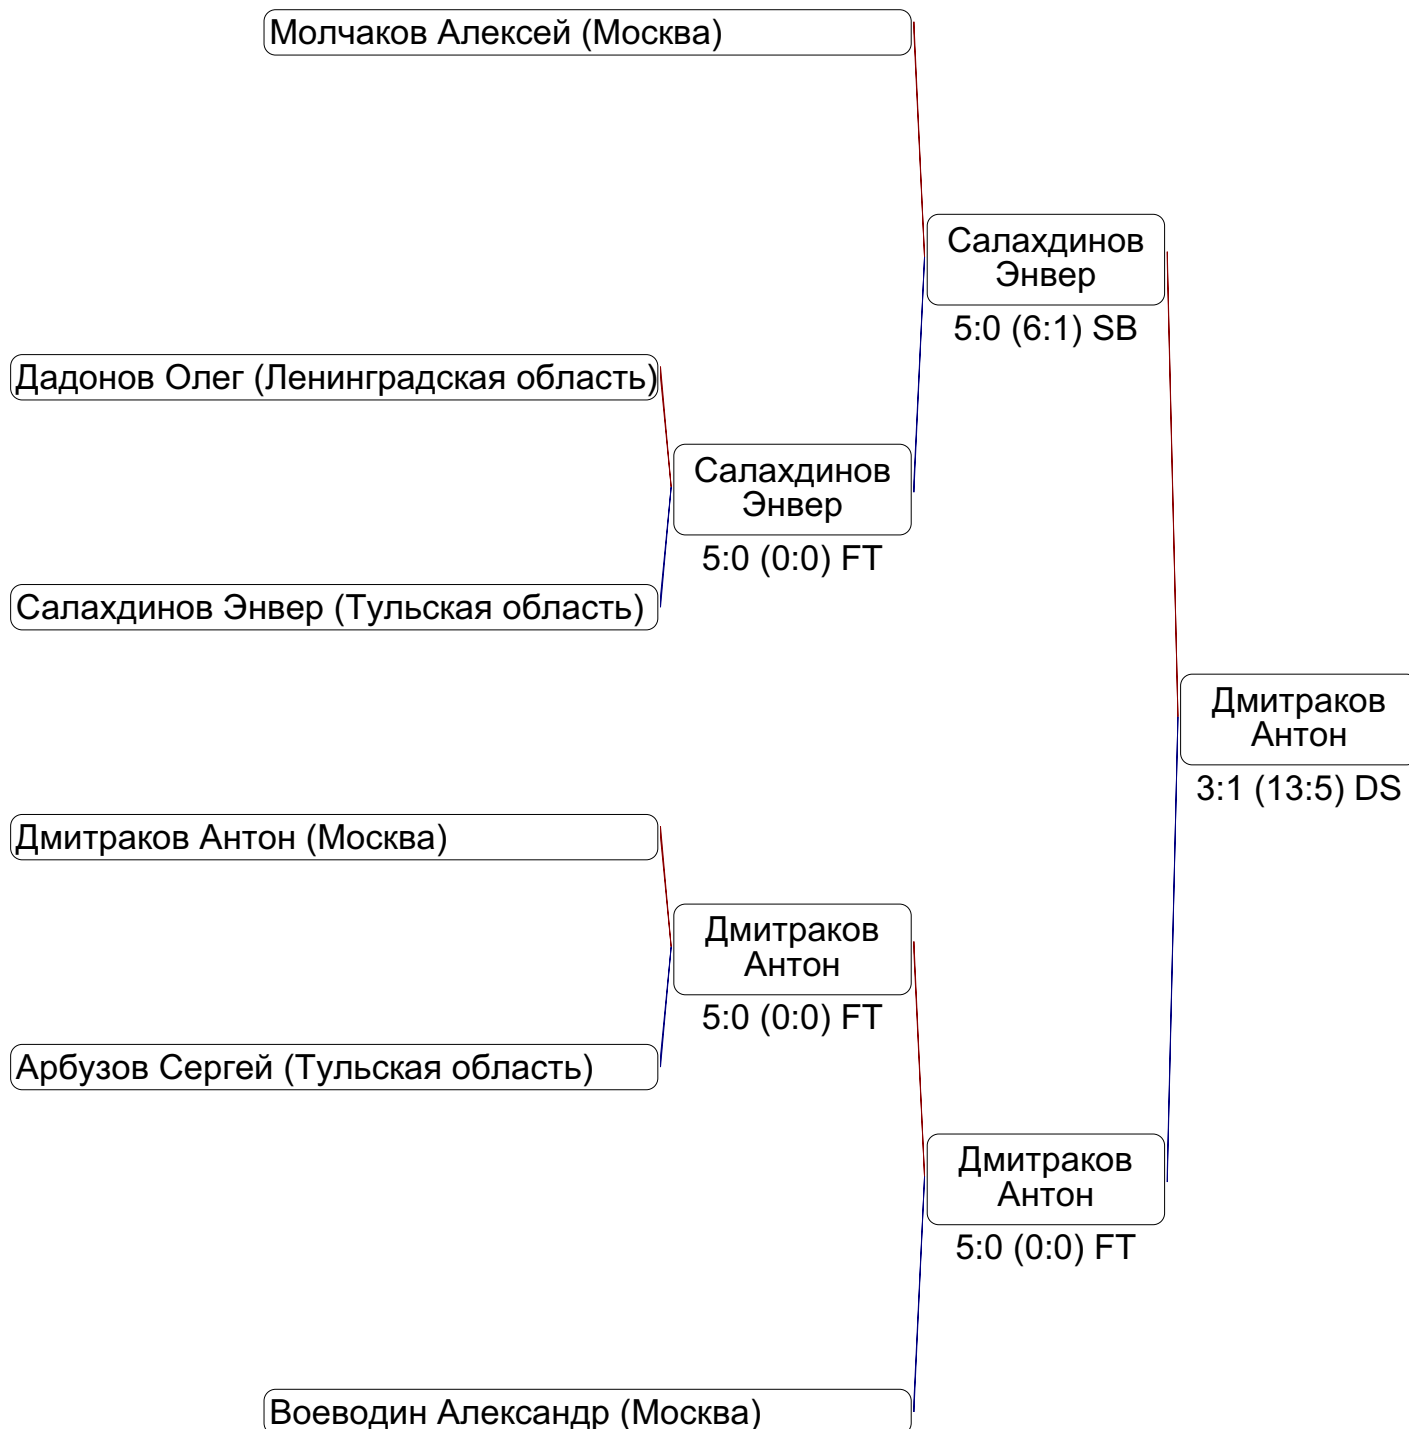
Молчаков Алексей (Москва)

Салахдинов Энвер
5:0 (6:1) SB

Дадонов Олег (Ленинградская область)

Салахдинов Энвер
5:0 (0:0) FT

Салахдинов Энвер (Тульская область)

Дмитраков Антон
3:1 (13:5) DS

Дмитраков Антон (Москва)

Дмитраков Антон
5:0 (0:0) FT

Арбузов Сергей (Тульская область)

Дмитраков Антон
5:0 (0:0) FT

Воеводин Александр (Москва)